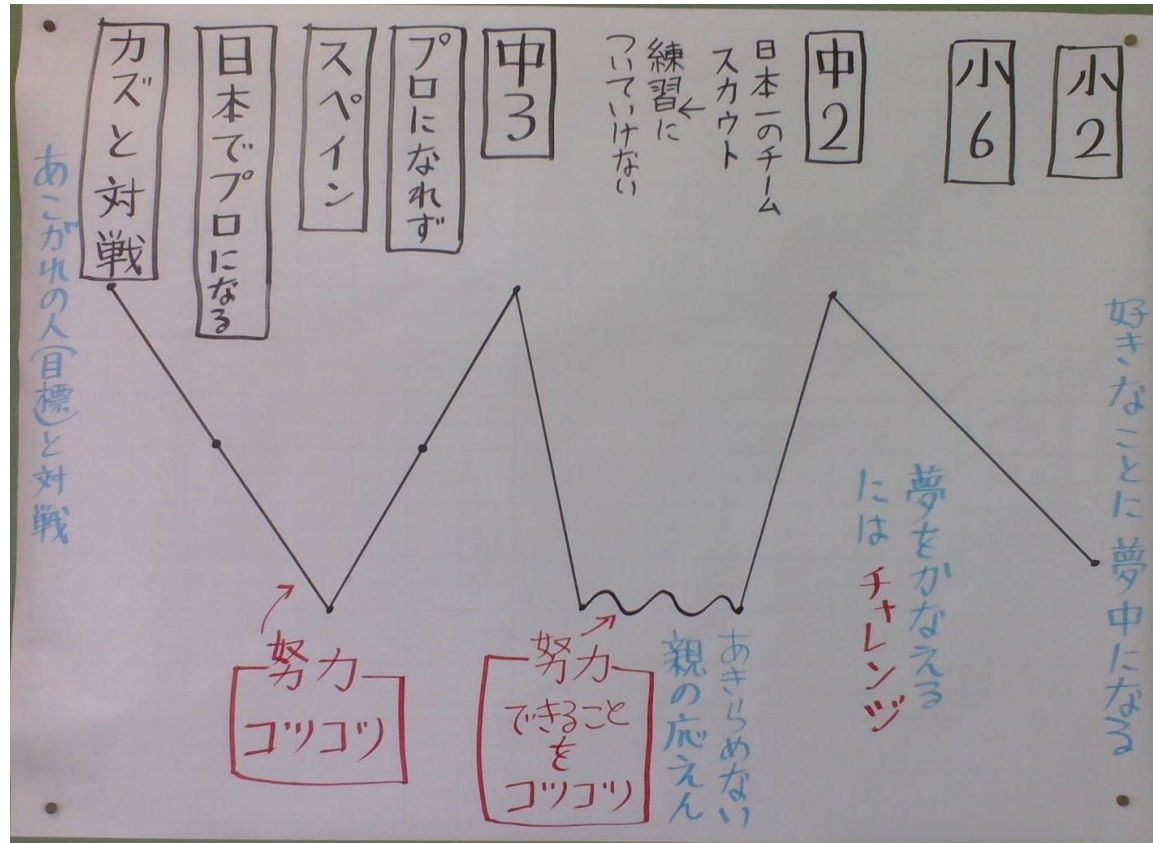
小2

小6

好きなことに 夢中になる

中2

日本一のチーム スカウト
練習についていけない

夢をかなえるには チャレンジ

あきらめない 親の応えん

努力 できることをコツコツ

中3

プロになれず

スペイン

日本でプロになる

カズと対戦

努力 コツコツ

あこがれの人(目標)と対戦